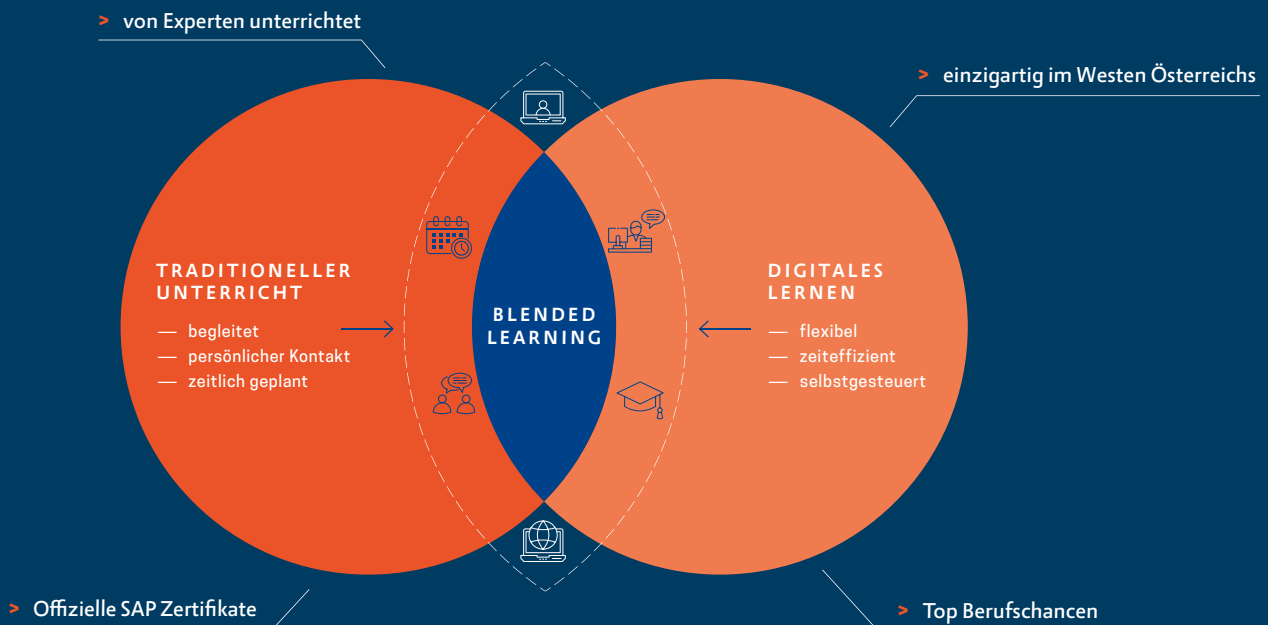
> von Experten unterrichtet

> einzigartig im Westen Österreichs

TRADITIONELLER UNTERRICHT

— begleitet
— persönlicher Kontakt
— zeitlich geplant

BLENDED LEARNING

DIGITALES LERNEN

— flexibel
— zeiteffizient
— selbstgesteuert

> Offizielle SAP Zertifikate

> Top Berufschancen